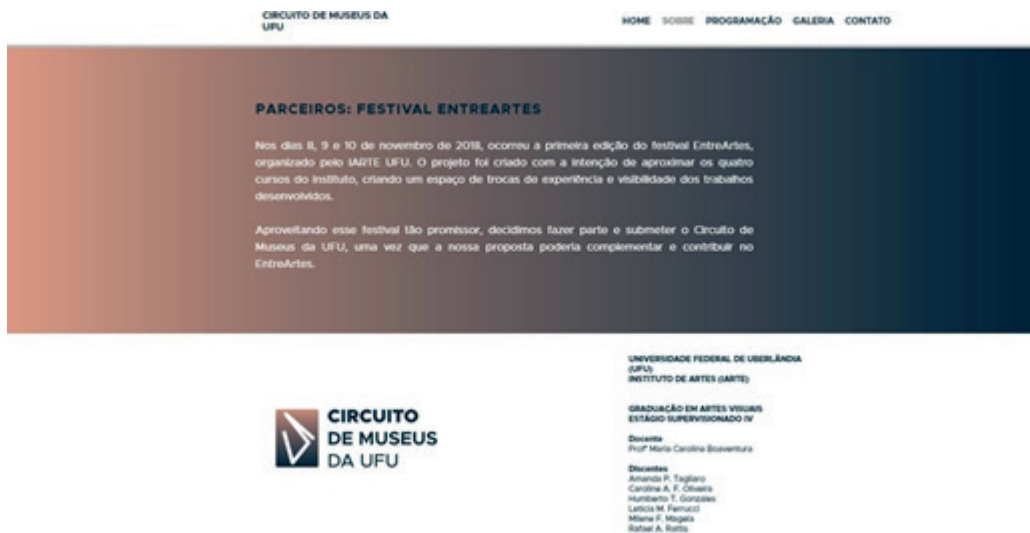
CIRCUITO DE MUSEUS DA UFU

HOME SOBRE PROGRAMAÇÃO GALERIA CONTATO

PARCEIROS: FESTIVAL ENTREARTES

Nos dias 8, 9 e 10 de novembro de 2018, ocorreu a primeira edição do festival EntreArtes, organizado pelo IARTE UFU. O projeto foi criado com a intenção de aproximar os quatro cursos do Instituto, criando um espaço de trocas de experiência e visibilidade dos trabalhos desenvolvidos.

Aproveitando esse festival tão promissor, decidimos fazer parte e submeter o Circuito de Museus da UFU, uma vez que a nossa proposta poderia complementar e contribuir no EntreArtes.

CIRCUITO DE MUSEUS DA UFU

UNIVERSIDADE FEDERAL DE UBERLÂNDIA (UFU)
INSTITUTO DE ARTES (IARTE)

GRADUAÇÃO EM ARTES VISUAIS
ESTÁGIO SUPERVISIONADO IV

Docente
Profª Maria Carolina Boaventura

Discentes
Amanda P. Tagliaro
Caroline A. F. Oliveira
Humberto T. Gonzales
Letícia M. Ferrucci
Milene F. Mogela
Rafael A. Rotta